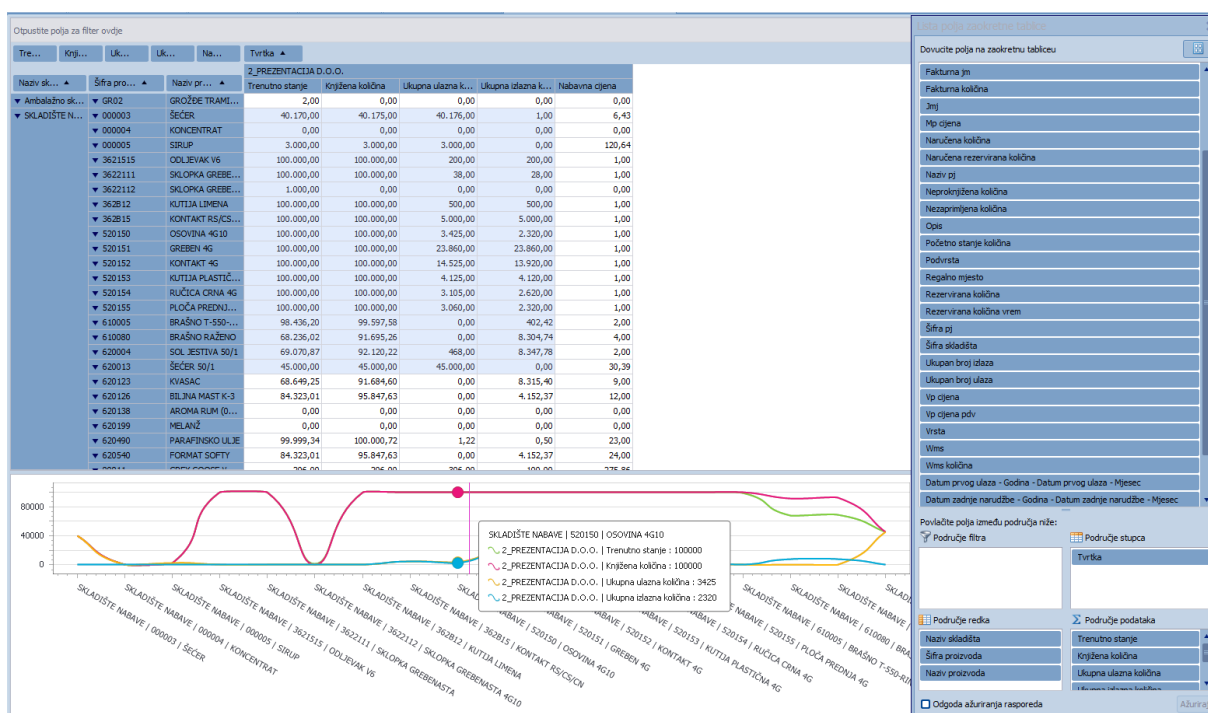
Otpustite polja za filter ovdje

Tre... Knji... Uk... Uk... Na... Tvrtka ▲

Naziv sk... ▲ Šifra pro... ▲ Naziv pr... ▲

| | | | 2_PREZENTACIJA D.O.O. | | | | |
|---|---|---|---|---|---|---|---|
| Naziv sk... | Šifra pro... | Naziv pr... | Trenutno stanje | Knjižena količina | Ukupna ulazna k... | Ukupna izlazna k... | Nabavna cijena |
| ▼ Ambalažno sk... | ▼ GR02 | GROŽĐE TRAMI... | 2,00 | 0,00 | 0,00 | 0,00 | 0,00 |
| ▼ SKLADIŠTE N... | ▼ 000003 | ŠEĆER | 40.170,00 | 40.175,00 | 40.176,00 | 1,00 | 6,43 |
| | ▼ 000004 | KONCENTRAT | 0,00 | 0,00 | 0,00 | 0,00 | 0,00 |
| | ▼ 000005 | SIRUP | 3.000,00 | 3.000,00 | 3.000,00 | 0,00 | 120,64 |
| | ▼ 3621515 | ODLJEVAK V6 | 100.000,00 | 100.000,00 | 200,00 | 200,00 | 1,00 |
| | ▼ 3622111 | SKLOPKA GREBE... | 100.000,00 | 100.000,00 | 38,00 | 28,00 | 1,00 |
| | ▼ 3622112 | SKLOPKA GREBE... | 1.000,00 | 0,00 | 0,00 | 0,00 | 0,00 |
| | ▼ 362B12 | KUTIJA LIMENA | 100.000,00 | 100.000,00 | 500,00 | 500,00 | 1,00 |
| | ▼ 362B15 | KONTAKT RS/CS... | 100.000,00 | 100.000,00 | 5.000,00 | 5.000,00 | 1,00 |
| | ▼ 520150 | OSOVINA 4G10 | 100.000,00 | 100.000,00 | 3.425,00 | 2.320,00 | 1,00 |
| | ▼ 520151 | GREBEN 4G | 100.000,00 | 100.000,00 | 23.860,00 | 23.860,00 | 1,00 |
| | ▼ 520152 | KONTAKT 4G | 100.000,00 | 100.000,00 | 14.525,00 | 13.920,00 | 1,00 |
| | ▼ 520153 | KUTIJA PLASTIČ... | 100.000,00 | 100.000,00 | 4.125,00 | 4.120,00 | 1,00 |
| | ▼ 520154 | RUČICA CRNA 4G | 100.000,00 | 100.000,00 | 3.105,00 | 2.620,00 | 1,00 |
| | ▼ 520155 | PLOČA PREDNJ... | 100.000,00 | 100.000,00 | 3.060,00 | 2.320,00 | 1,00 |
| | ▼ 610005 | BRAŠNO T-550-... | 98.436,20 | 99.597,58 | 0,00 | 402,42 | 2,00 |
| | ▼ 610080 | BRAŠNO RAŽENO | 68.236,02 | 91.695,26 | 0,00 | 8.304,74 | 4,00 |
| | ▼ 620004 | SOL JESTIVA 50/1 | 69.070,87 | 92.120,22 | 468,00 | 8.347,78 | 2,00 |
| | ▼ 620013 | ŠEĆER 50/1 | 45.000,00 | 45.000,00 | 45.000,00 | 0,00 | 30,39 |
| | ▼ 620123 | KVASAC | 68.649,25 | 91.684,60 | 0,00 | 8.315,40 | 9,00 |
| | ▼ 620126 | BILJNA MAST K-3 | 84.323,01 | 95.847,63 | 0,00 | 4.152,37 | 12,00 |
| | ▼ 620138 | AROMA RUM (0... | 0,00 | 0,00 | 0,00 | 0,00 | 0,00 |
| | ▼ 620199 | MELANŽ | 0,00 | 0,00 | 0,00 | 0,00 | 0,00 |
| | ▼ 620490 | PARAFINSKO ULJE | 99.999,34 | 100.000,72 | 1,22 | 0,50 | 23,00 |
| | ▼ 620540 | FORMAT SOFTY | 84.323,01 | 95.847,63 | 0,00 | 4.152,37 | 24,00 |

80000
40000
0

SKLADIŠTE NABAVE | 520150 | OSOVINA 4G10
2_PREZENTACIJA D.O.O. | Trenutno stanje : 100000
2_PREZENTACIJA D.O.O. | Knjižena količina : 100000
2_PREZENTACIJA D.O.O. | Ukupna ulazna količina : 3425
2_PREZENTACIJA D.O.O. | Ukupna izlazna količina : 2320

SKLADIŠTE NABAVE | 000003 | ŠEĆER
SKLADIŠTE NABAVE | 000004 | KONCENTRAT
SKLADIŠTE NABAVE | 000005 | SIRUP
SKLADIŠTE NABAVE | 3621515 | ODLJEVAK V6
SKLADIŠTE NABAVE | 3622111 | SKLOPKA GREBENASTA
SKLADIŠTE NABAVE | 3622112 | SKLOPKA GREBENASTA 4G10
SKLADIŠTE NABAVE | 362B12 | KUTIJA LIMENA
SKLADIŠTE NABAVE | 362B15 | KONTAKT RS/CS/CN
SKLADIŠTE NABAVE | 520150 | OSOVINA 4G10
SKLADIŠTE NABAVE | 520151 | GREBEN 4G
SKLADIŠTE NABAVE | 520152 | KONTAKT 4G
SKLADIŠTE NABAVE | 520153 | KUTIJA PLASTIČNA 4G
SKLADIŠTE NABAVE | 520154 | RUČICA CRNA 4G
SKLADIŠTE NABAVE | 520155 | PLOČA PREDNJA 4G
SKLADIŠTE NABAVE | 610005 | BRAŠNO T-550-RI
SKLADIŠTE NABAVE | 610080 | BRA

Lista polja zaokretne tablice
Dovucite polja na zaokretnu tablicu
Fakturna jm
Fakturna količina
Jmj
Mp cijena
Naručena količina
Naručena rezervirana količina
Naziv pj
Neproknjižena količina
Nezaprimljena količina
Opis
Početno stanje količina
Podvrsta
Regalno mjesto
Rezervirana količina
Rezervirana količina vrem
Šifra pj
Šifra skladišta
Ukupan broj izlaza
Ukupan broj ulaza
Vp cijena
Vp cijena pdv
Vrsta
Wms
Wms količina
Datum prvog ulaza - Godina - Datum prvog ulaza - Mjesec
Datum zadnje narudžbe - Godina - Datum zadnje narudžbe - Mjesec
Povlačite polja između područja niže:
Područje filtra
Područje stupca
Tvrtka
Područje redka
Naziv skladišta
Šifra proizvoda
Naziv proizvoda
Područje podataka
Trenutno stanje
Knjižena količina
Ukupna ulazna količina
Ukupna izlazna količina
Odgoda ažuriranja rasporeda
Ažuriraj